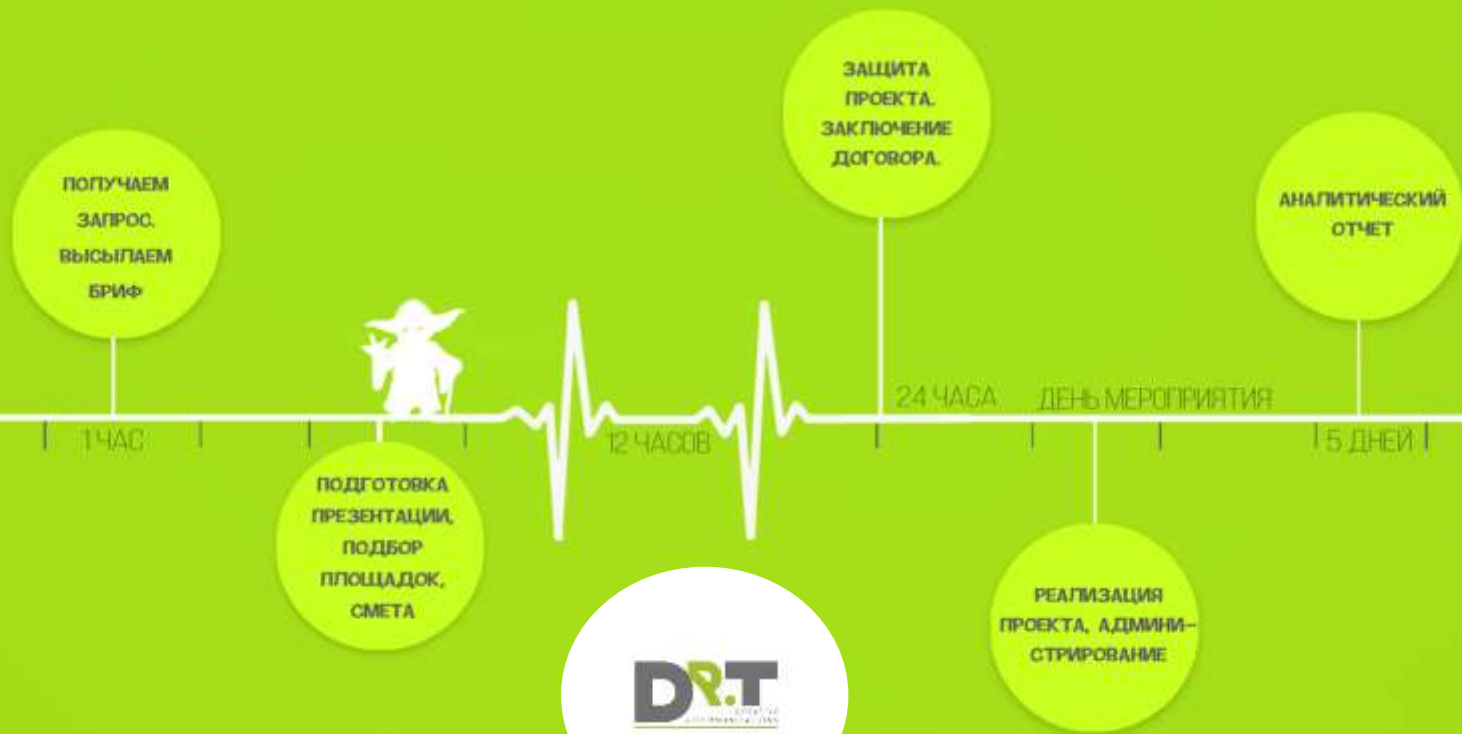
ПОЛУЧАЕМ ЗАПРОС. ВЫСЫЛАЕМ БРИФ

1 ЧАС

ПОДГОТОВКА ПРЕЗЕНТАЦИИ, ПОДБОР ПЛОЩАДОК, СМЕТА

12 ЧАСОВ

ЗАЩИТА ПРОЕКТА. ЗАКЛЮЧЕНИЕ ДОГОВОРА.

24 ЧАСА

ДЕНЬ МЕРОПРИЯТИЯ

РЕАЛИЗАЦИЯ ПРОЕКТА, АДМИНИСТРИРОВАНИЕ

АНАЛИТИЧЕСКИЙ ОТЧЕТ

5 ДНЕЙ

DR.T

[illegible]